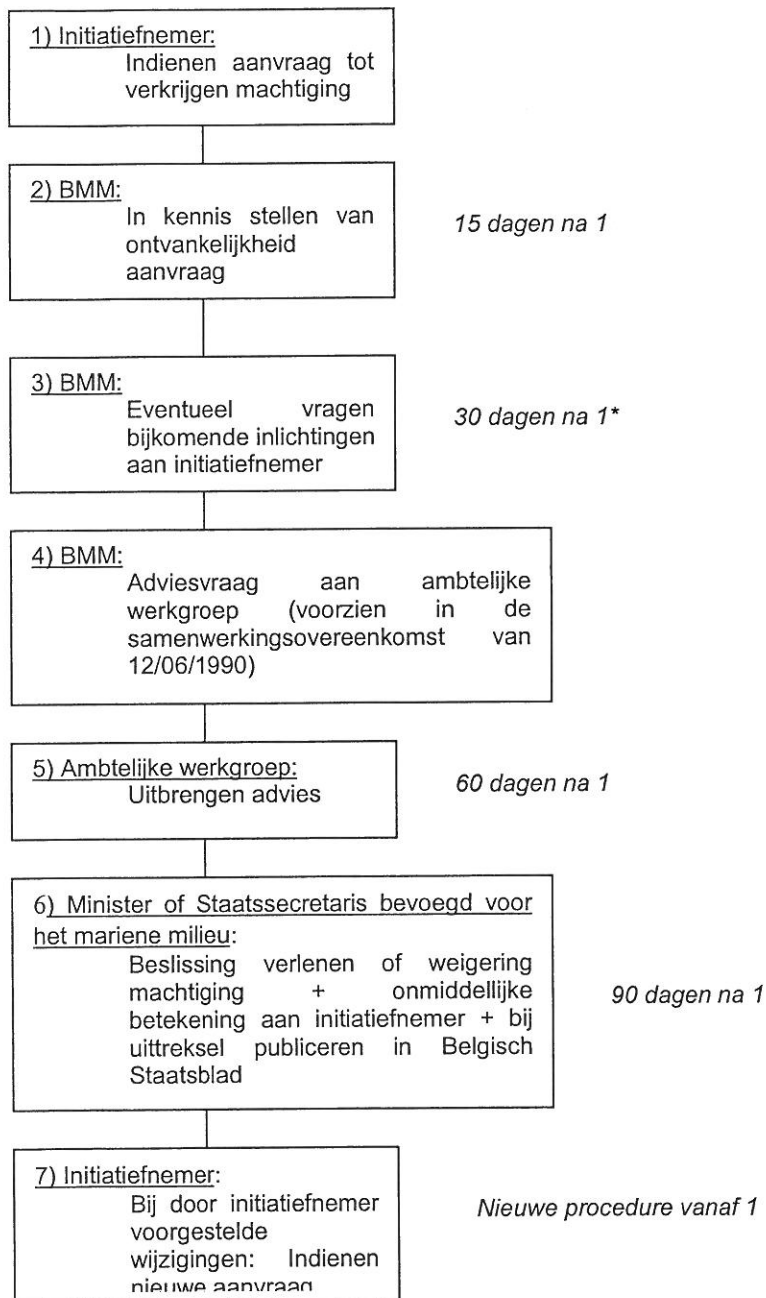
1) Initiatiefnemer:
Indienen aanvraag tot verkrijgen machtiging

2) BMM:
In kennis stellen van ontvankelijkheid aanvraag

15 dagen na 1

3) BMM:
Eventueel vragen bijkomende inlichtingen aan initiatiefnemer

30 dagen na 1*

4) BMM:
Adviesvraag aan ambtelijke werkgroep (voorzien in de samenwerkingsovereenkomst van 12/06/1990)

5) Ambtelijke werkgroep:
Uitbrengen advies

60 dagen na 1

6) Minister of Staatssecretaris bevoegd voor het mariene milieu:
Beslissing verlenen of weigering machtiging + onmiddellijke betekening aan initiatiefnemer + bij uittreksel publiceren in Belgisch Staatsblad

90 dagen na 1

7) Initiatiefnemer:
Bij door initiatiefnemer voorgestelde wijzigingen: Indienen nieuwe aanvraag

Nieuwe procedure vanaf 1